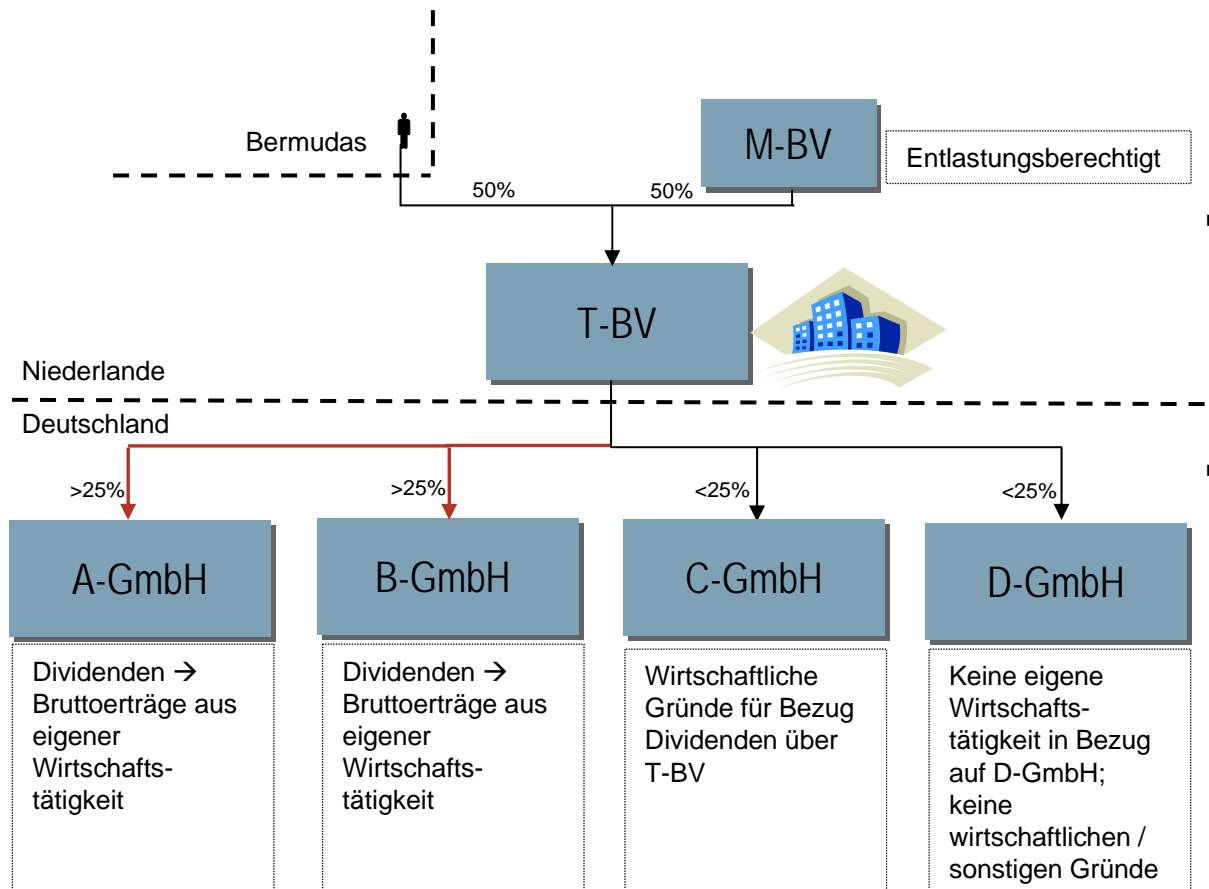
Bermudas

M-BV

Entlastungsberechtigt

50%

50%

T-BV

Niederlande

Deutschland

>25%

>25%

<25%

<25%

A-GmbH

B-GmbH

C-GmbH

D-GmbH

Dividenden → Bruttoerträge aus eigener Wirtschaftstätigkeit

Dividenden → Bruttoerträge aus eigener Wirtschaftstätigkeit

Wirtschaftliche Gründe für Bezug Dividenden über T-BV

Keine eigene Wirtschaftstätigkeit in Bezug auf D-GmbH; keine wirtschaftlichen / sonstigen Gründe